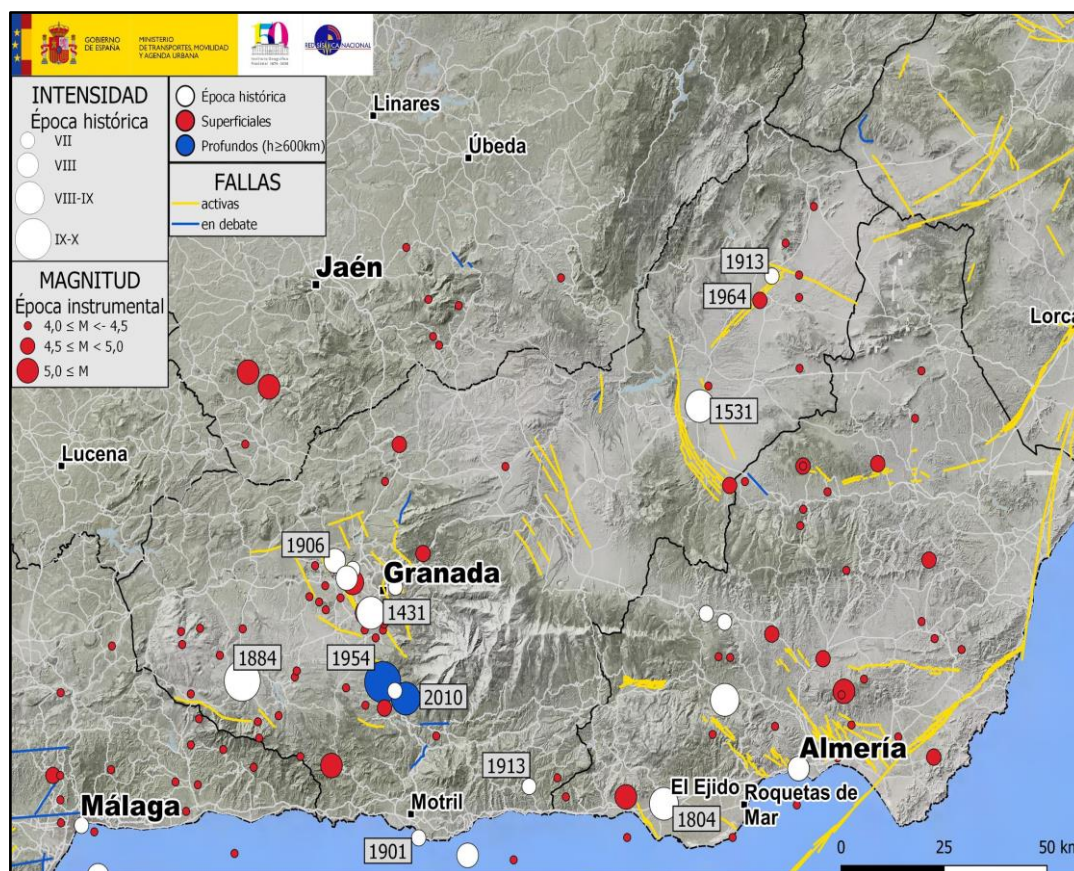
GOBIERNO DE ESPAÑA MINISTERIO DE TRANSPORTES, MOVILIDAD Y AGENDA URBANA

150

RED SÍSMICA NACIONAL

INTENSIDAD
Época histórica
VII
VIII
VIII-IX
IX-X

MAGNITUD
Época instrumental
$4,0 \leq M <- 4,5$
$4,5 \leq M < 5,0$
$5,0 \leq M$

Época histórica
Superficiales
Profundos (h≥600km)

FALLAS
activas
en debate

Linares
Úbeda
Jaén
Lucena
Granada
Málaga
Motril
El Ejido
Roquetas de Mar
Almería
Lorca

1913
1964
1531
1906
1431
1884
1954
2010
1913
1804
1901

0 25 50 km